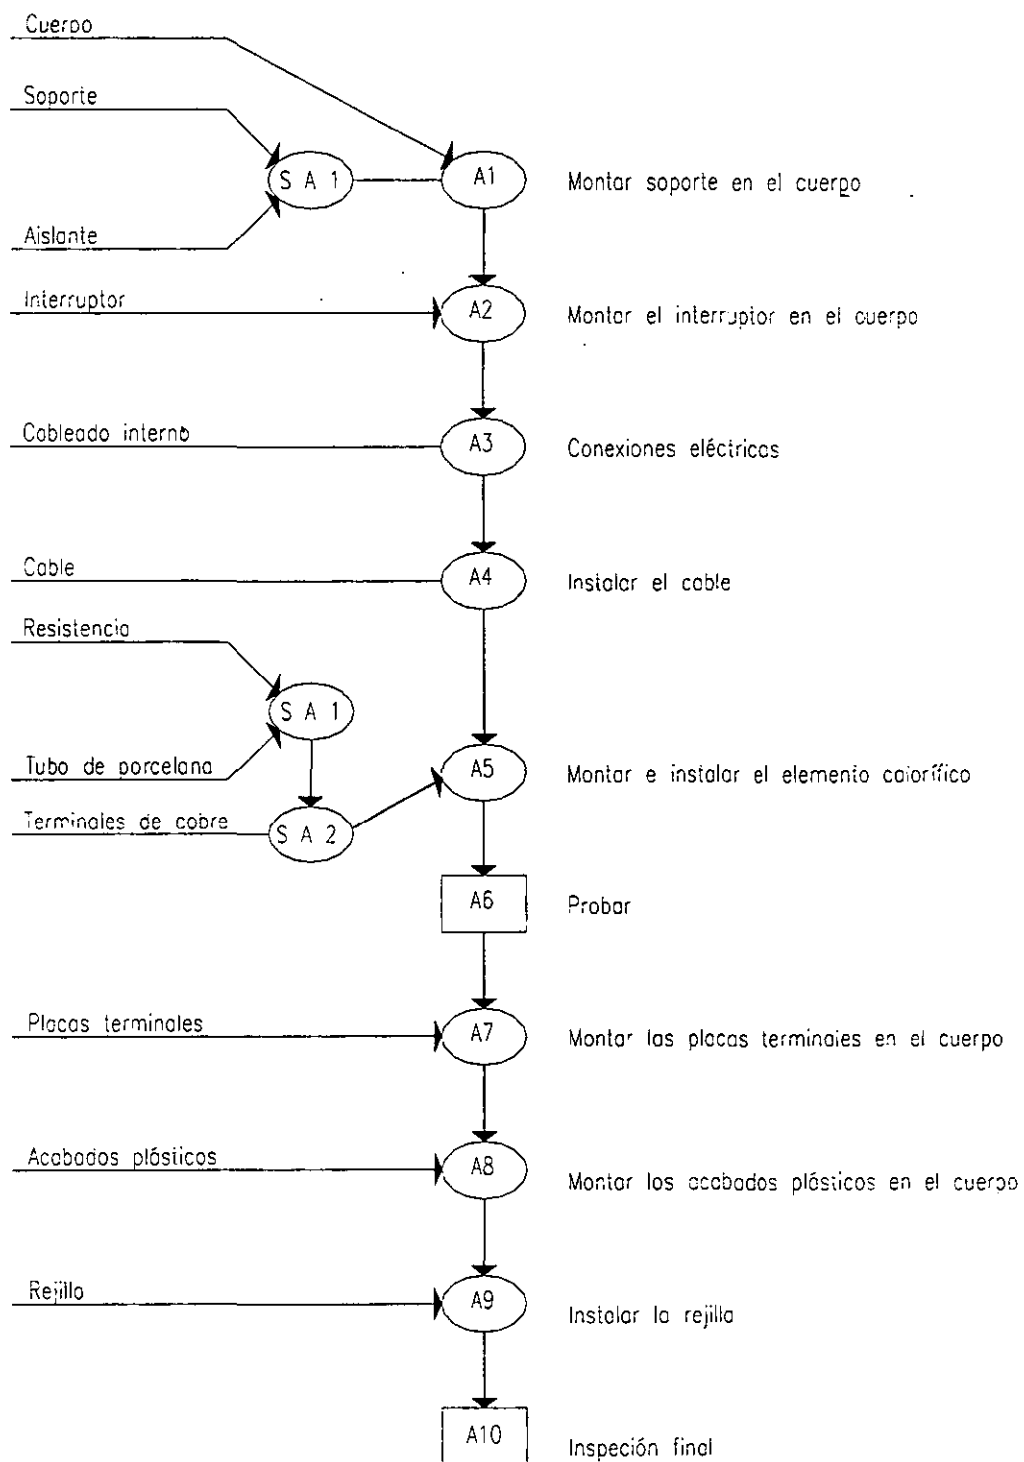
Cuerpo

Soporte

S A 1

A1

Montar soporte en el cuerpo

Aislante

Interruptor

A2

Montar el interruptor en el cuerpo

Cableado interno

A3

Conexiones eléctricas

Cable

A4

Instalar el cable

Resistencia

S A 1

Tubo de porcelana

A5

Montar e instalar el elemento calorífico

Terminales de cobre

S A 2

A6

Probar

Placas terminales

A7

Montar las placas terminales en el cuerpo

Acabados plásticos

A8

Montar los acabados plásticos en el cuerpo

Rejilla

A9

Instalar la rejilla

A10

Inspeción final